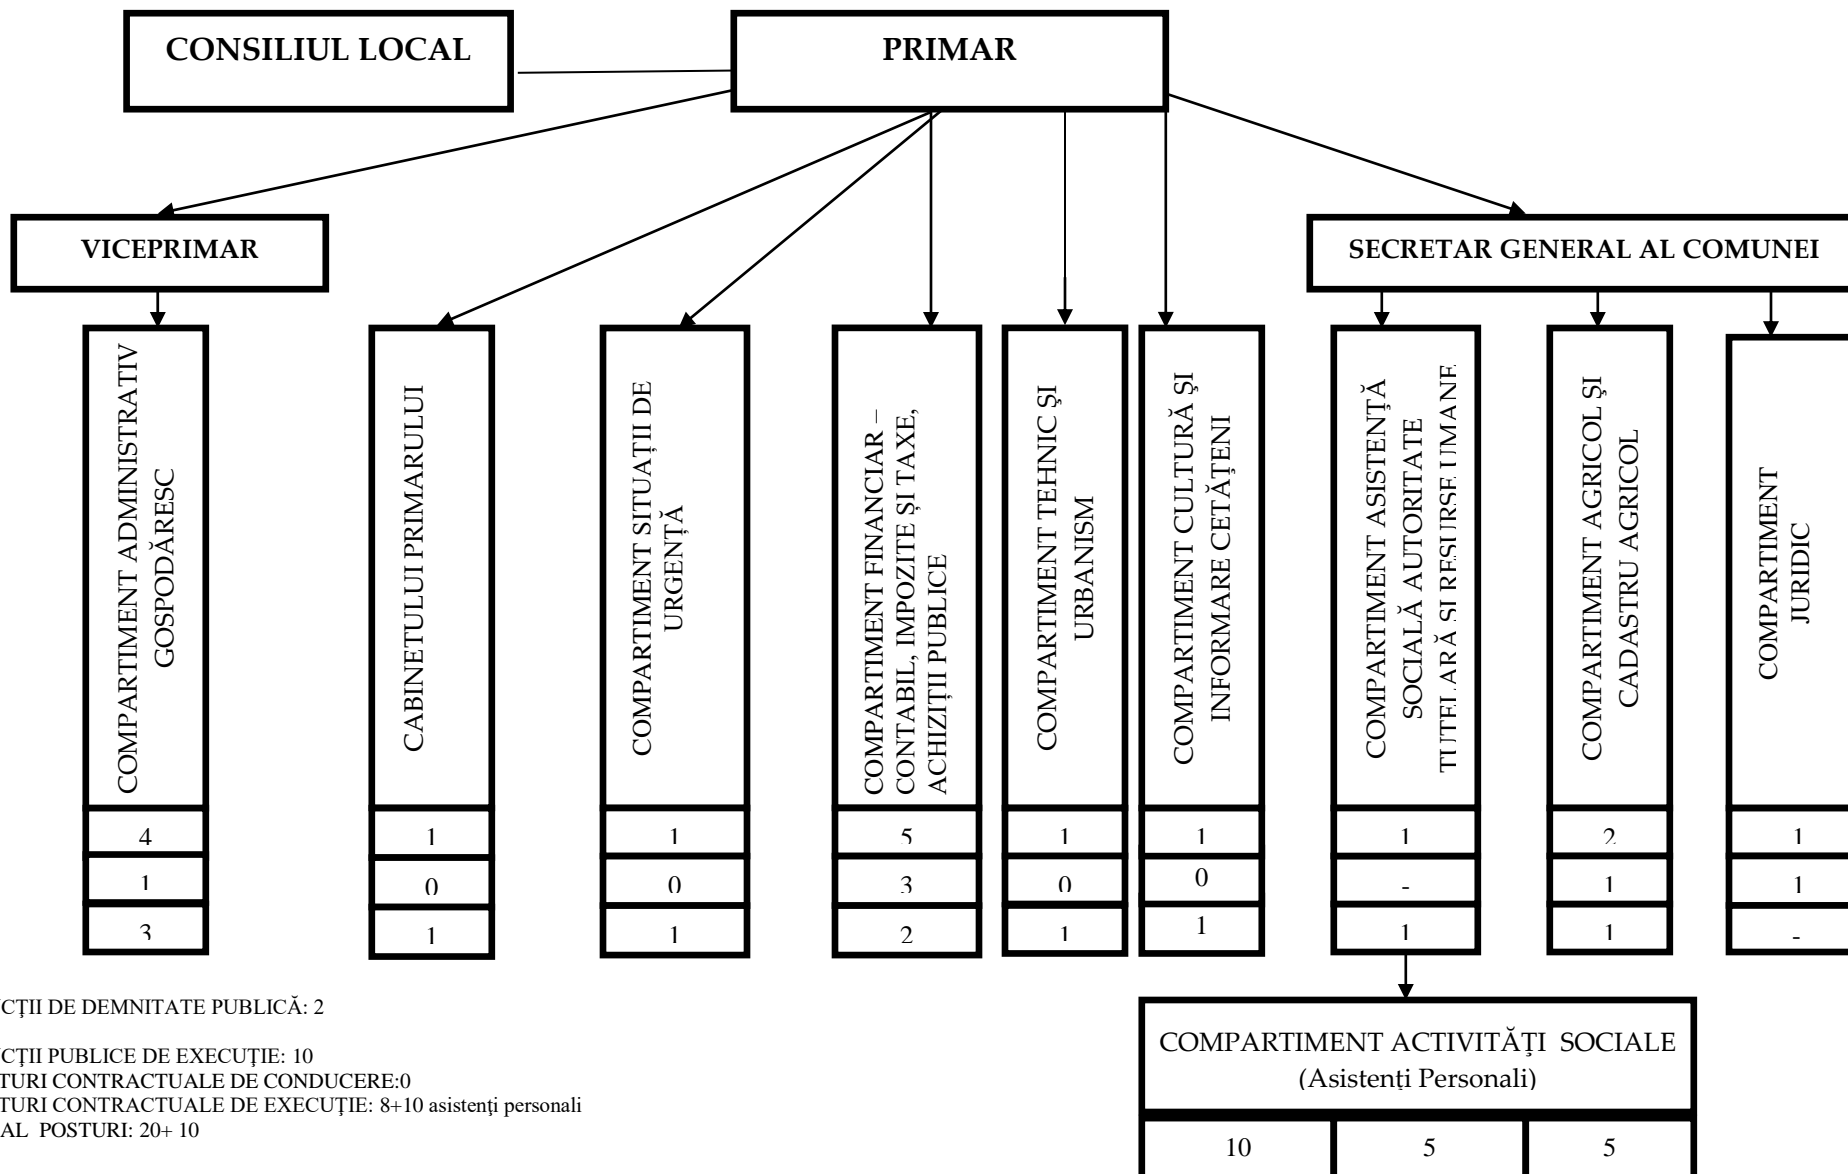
CONSILIUL LOCAL

PRIMAR

VICEPRIMAR

SECRETAR GENERAL AL COMUNEI

COMPARTIMENT ADMINISTRATIV GOSPODĂRESC

| 4 |
|---|
| 1 |
| 3 |

CABINETULUI PRIMARULUI

| 1 |
|---|
| 0 |
| 1 |

COMPARTIMENT SITUAȚII DE URGENȚĂ

| 1 |
|---|
| 0 |
| 1 |

COMPARTIMENT FINANCIAR – CONTABIL, IMPOZITE ȘI TAXE, ACHIZIȚII PUBLICE

| 5 |
|---|
| 3 |
| 2 |

COMPARTIMENT TEHNIC ȘI URBANISM

| 1 |
|---|
| 0 |
| 1 |

COMPARTIMENT CULTURĂ ȘI INFORMARE CETĂȚENI

| 1 |
|---|
| 0 |
| 1 |

COMPARTIMENT ASISTENȚĂ SOCIALĂ AUTORITATE TUTELARĂ ȘI RESURSE UMANE

| 1 |
|---|
| - |
| 1 |

COMPARTIMENT AGRICOL ȘI CADASTRU AGRICOL

| 2 |
|---|
| 1 |
| 1 |

COMPARTIMENT JURIDIC

| 1 |
|---|
| 1 |
| - |

CȚII DE DEMNITATE PUBLICĂ: 2

CȚII PUBLICE DE EXECUȚIE: 10
TURI CONTRACTUALE DE CONDUCERE:0
TURI CONTRACTUALE DE EXECUȚIE: 8+10 asistenți personali
AL POSTURI: 20+ 10

COMPARTIMENT ACTIVITĂȚI SOCIALE
(Asistenți Personali)

| 10 | 5 | 5 |
|---|---|---|